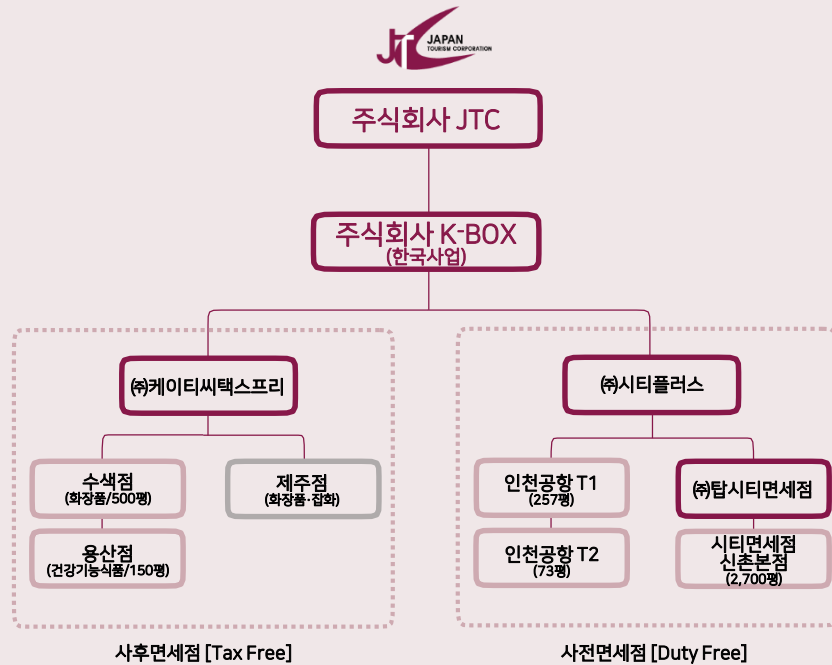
JTC JAPAN TOURISM CORPORATION

주식회사 JTC

주식회사 K-BOX
(한국사업)

㈜케이티씨택스프리

수색점
(화장품/500평)

제주점
(화장품·잡화)

용산점
(건강기능식품/150평)

사후면세점 [Tax Free]

㈜시티플러스

인천공항 T1
(257평)

인천공항 T2
(73평)

㈜탑시티면세점

시티면세점
신촌본점
(2,700평)

사전면세점 [Duty Free]